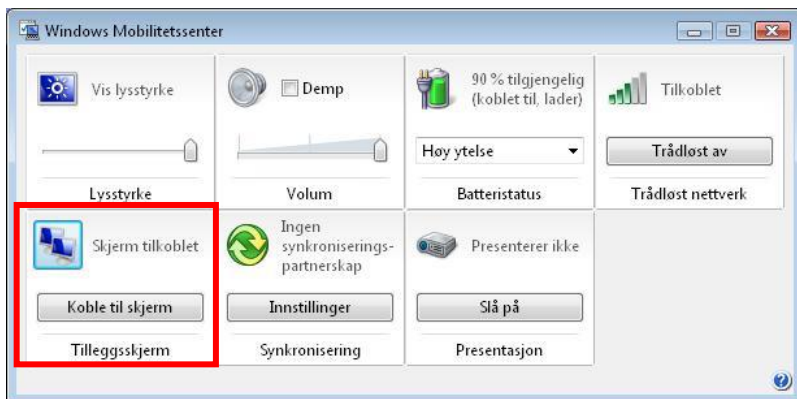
Windows Mobilitetssenter

Vis lysstyrke

Lysstyrke

Demp

Volum

90 % tilgjengelig (koblet til, lader)

Høy ytelse

Batteristatus

Tilkoblet

Trådløst av

Trådløst nettverk

Skjerm tilkoblet

Koble til skjerm

Tilleggsskjerm

Ingen synkroniseringspartnerskap

Innstillinger

Synkronisering

Presenterer ikke

Slå på

Presentasjon